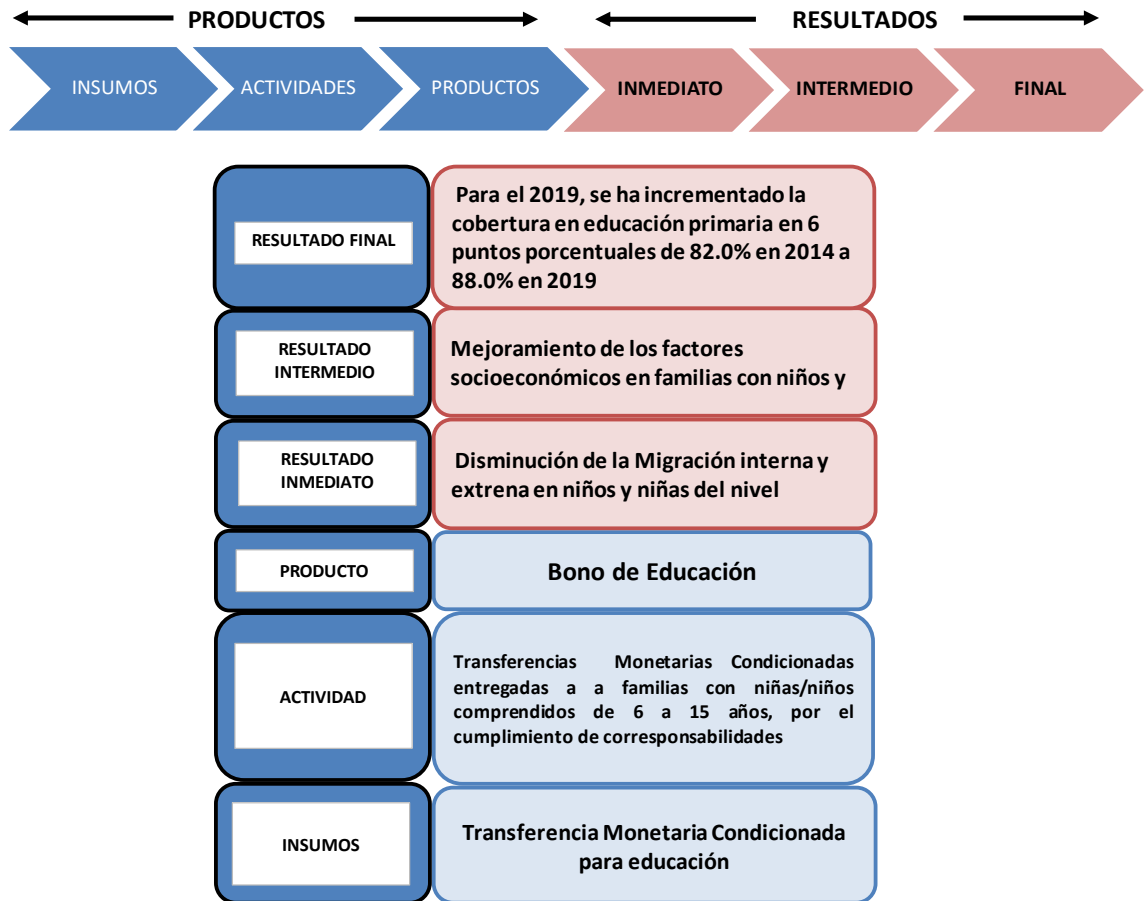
PRODUCTOS

RESULTADOS

INSUMOS

ACTIVIDADES

PRODUCTOS

INMEDIATO

INTERMEDIO

FINAL

RESULTADO FINAL

Para el 2019, se ha incrementado la cobertura en educación primaria en 6 puntos porcentuales de 82.0% en 2014 a 88.0% en 2019

RESULTADO INTERMEDIO

Mejoramiento de los factores socioeconómicos en familias con niños y

RESULTADO INMEDIATO

Disminución de la Migración interna y extrena en niños y niñas del nivel

PRODUCTO

Bono de Educación

ACTIVIDAD

Transferencias Monetarias Condicionadas entregadas a a familias con niñas/niños comprendidos de 6 a 15 años, por el cumplimiento de corresponsabilidades

INSUMOS

Transferencia Monetaria Condicionada para educación